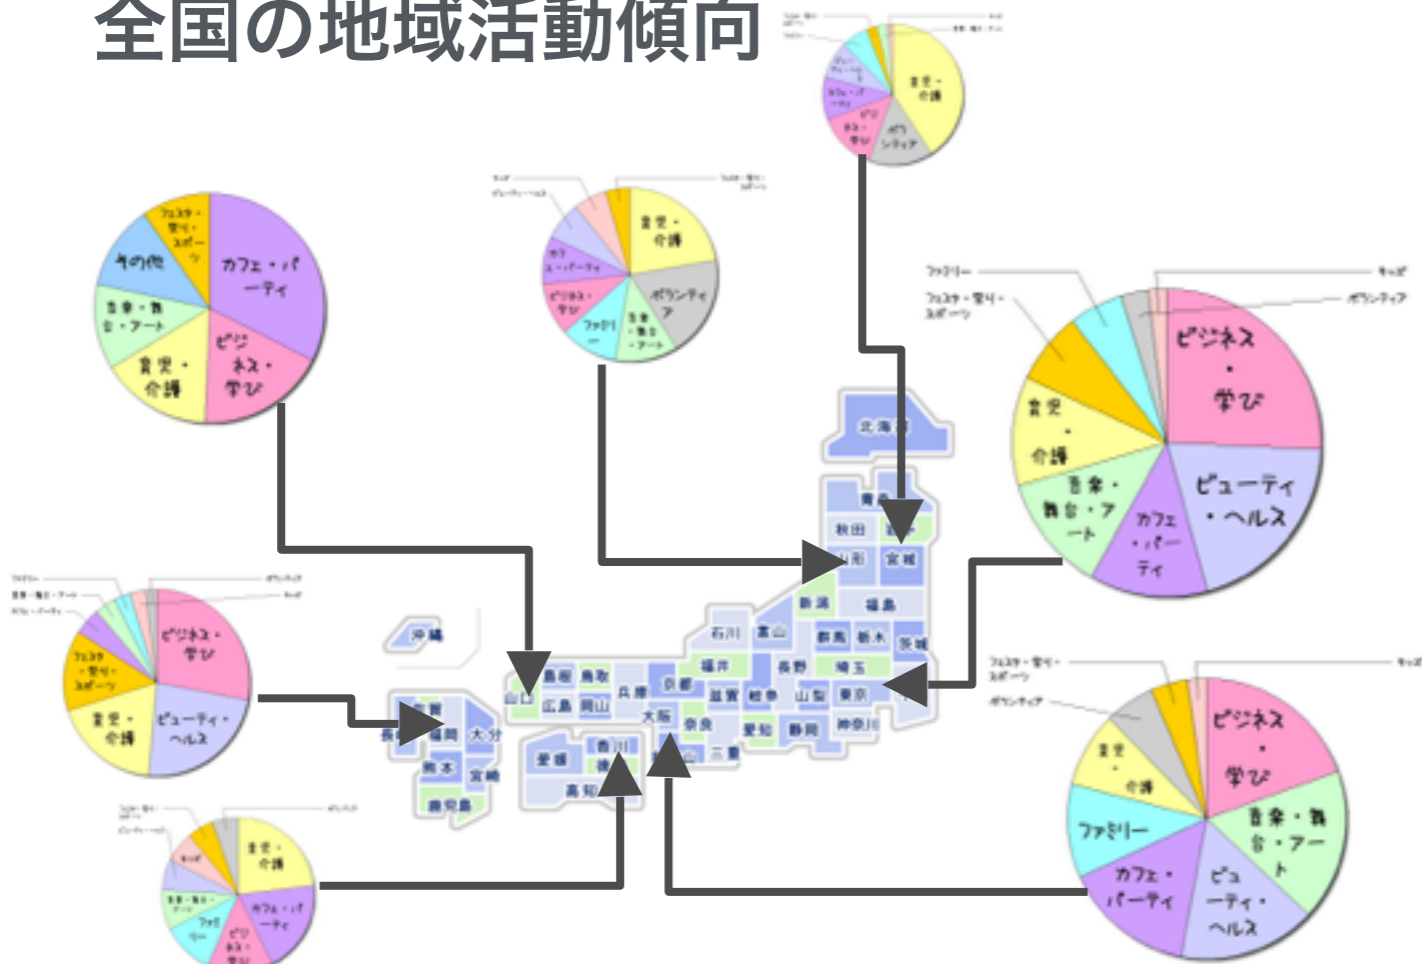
全国の地域活動傾向

フェスタ・祭り・スポーツ
その他
カフェ・パーティ
音楽・舞台・アート
育児・介護
ビジネス・学び

育児・介護
ボランティア
ファミリー
音楽・舞台・アート
ビジネス・学び
カフェ・パーティ

育児・介護
ボランティア
ビジネス・学び

ファミリー
フェスタ・祭り・スポーツ
キッズ
ボランティア
ビジネス・学び
育児・介護
音楽・舞台・アート
カフェ・パーティ
ビューティ・ヘルス

ビジネス・学び
フェスタ・祭り・スポーツ
育児・介護
ビューティ・ヘルス

フェスタ・祭り・スポーツ
キッズ
ボランティア
ビジネス・学び
育児・介護
ファミリー
音楽・舞台・アート
カフェ・パーティ
ビューティ・ヘルス

育児・介護
カフェ・パーティ
ファミリー
ビジネス・学び

北海道
青森
秋田
岩手
山形
宮城
新潟
福島
石川
富山
群馬
栃木
茨城
福井
長野
埼玉
京都
兵庫
滋賀
岐阜
山梨
東京
島根
鳥取
山口
広島
岡山
大阪
奈良
愛知
静岡
神奈川
三重
沖縄
佐賀
長崎
福岡
大分
熊本
宮崎
鹿児島
愛媛
香川
徳島
高知